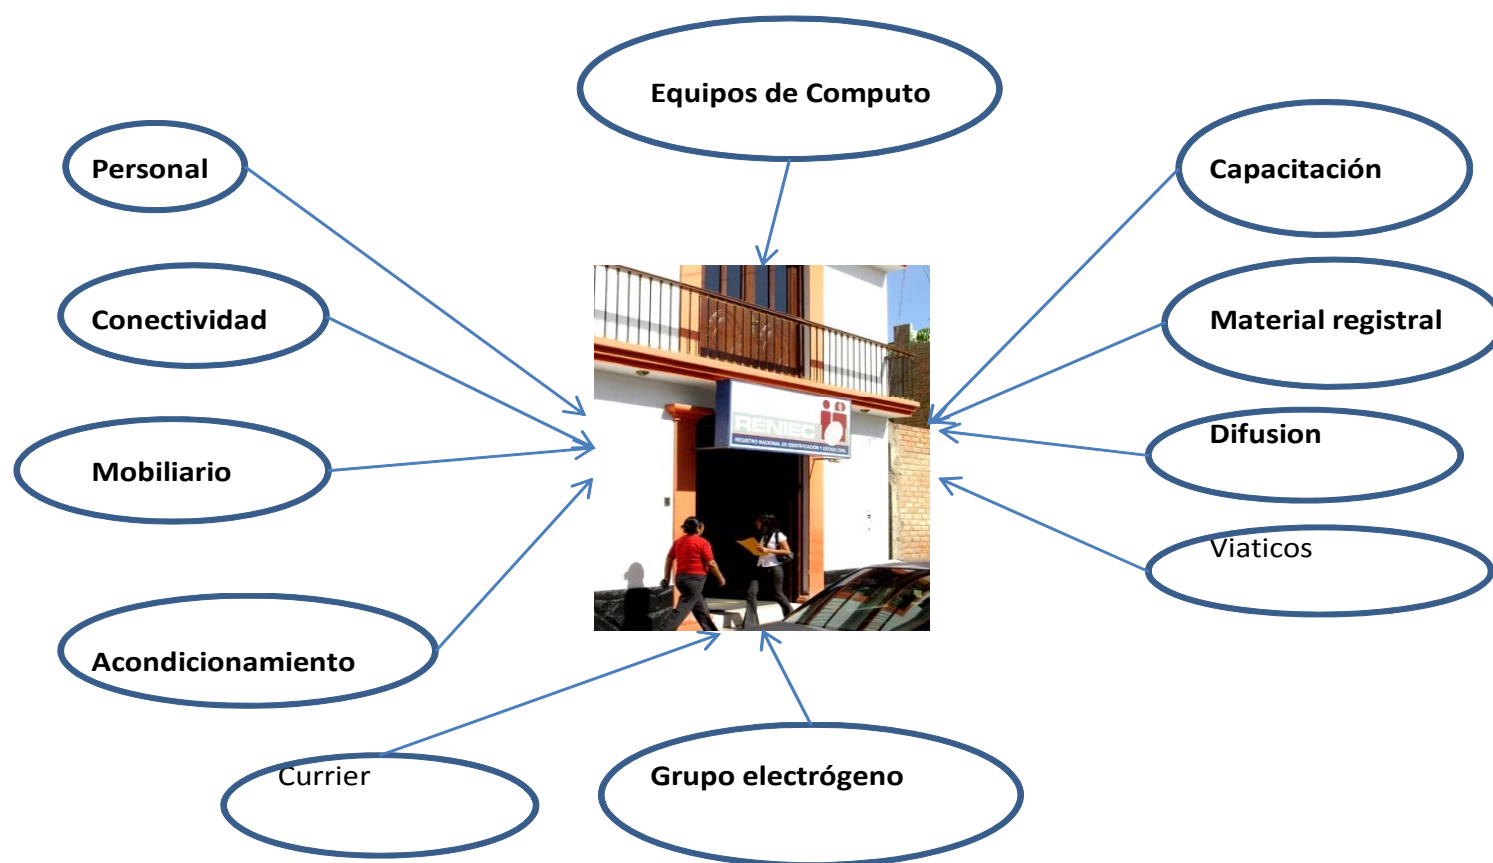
Equipos de Computo

Personal

Capacitación

Conectividad

Material registral

RENIEC

REGISTRO NACIONAL DE IDENTIFICACIÓN Y ESTADO CIVIL

Difusion

Mobiliario

Viaticos

Acondicionamiento

Currier

Grupo electrógeno